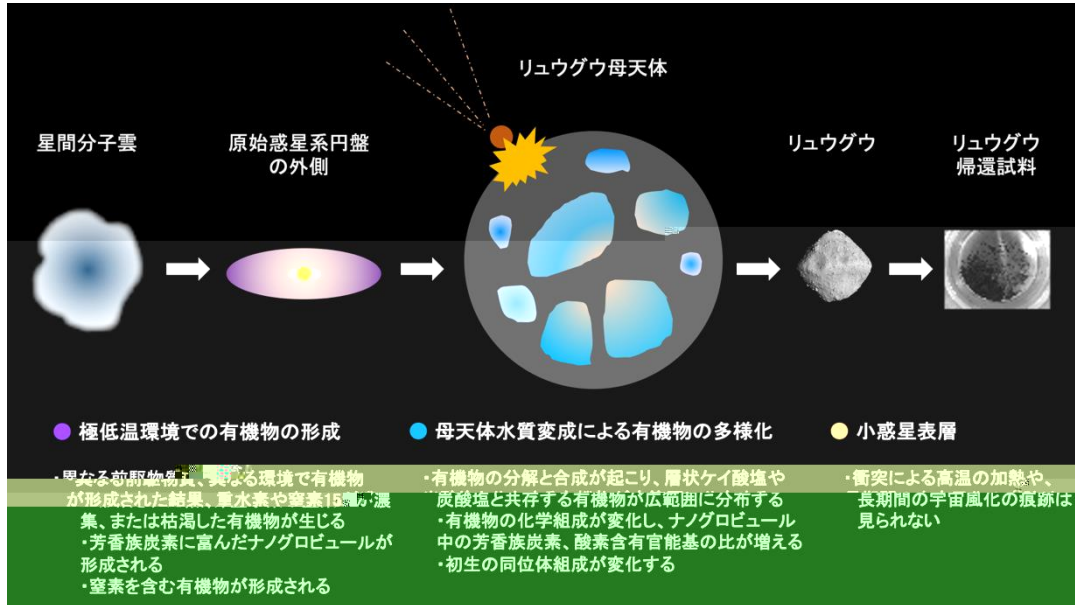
リュウグウ母天体

星間分子雲

原始惑星系円盤の外側

リュウグウ

リュウグウ帰還試料

● 極低温環境での有機物の形成

● 母天体水質変成による有機物の多様化

● 小惑星表層

・異なる前駆物質、異なる環境で有機物が形成された結果、重水素や窒素15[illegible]濃集、または枯渇した有機物が生じる
・芳香族炭素に富んだナノグロビュールが形成される
・窒素を含む有機物が形成される

・有機物の分解と合成が起こり、層状ケイ酸塩や炭酸塩と共存する有機物が広範囲に分布する
・有機物の化学組成が変化し、ナノグロビュール中の芳香族炭素、酸素含有官能基の比が増える
・初生の同位体組成が変化する

・衝突による高温の加熱や、長期間の宇宙風化の痕跡は見られない